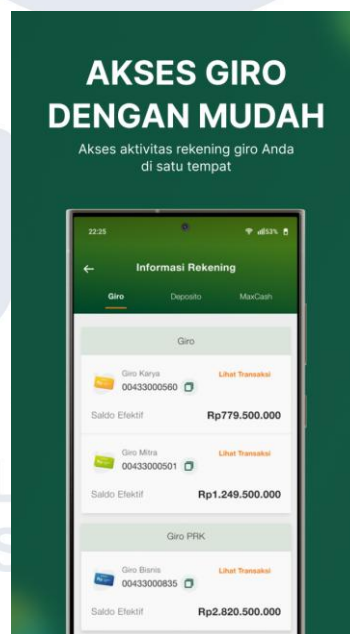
AKSES GIRO DENGAN MUDAH

Akses aktivitas rekening giro Anda di satu tempat

22:25

53%

Informasi Rekening

Giro

Deposito

MaxCash

Giro

Giro Karya
00433000560

Lihat Transaksi

Saldo Efektif

Rp779.500.000

Giro Mitra
00433000501

Lihat Transaksi

Saldo Efektif

Rp1.249.500.000

Giro PRK

Giro Bisnis
00433000835

Lihat Transaksi

Saldo Efektif

Rp2.820.500.000